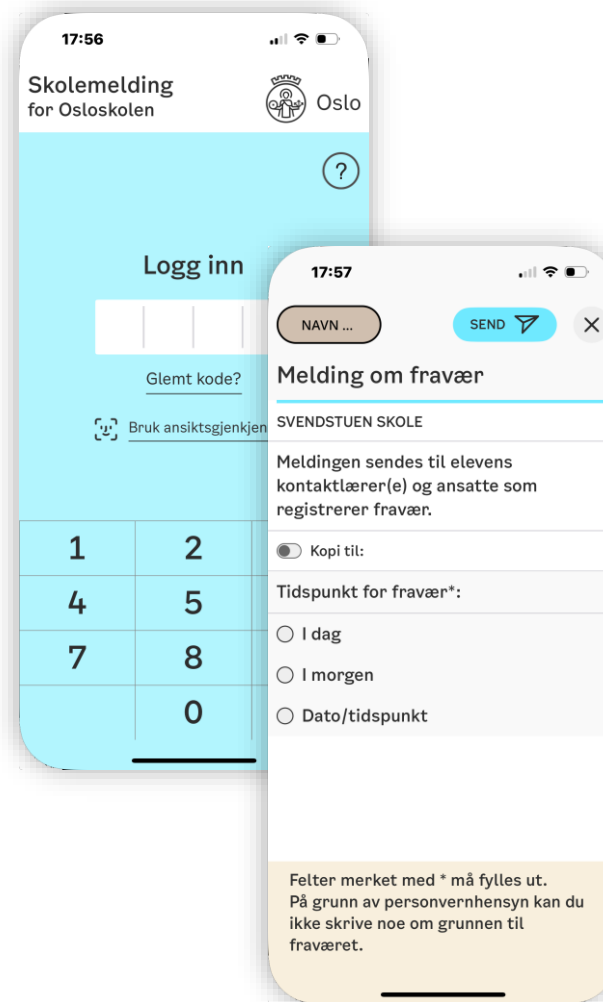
17:56

Skolemelding
for Osloskolen

Oslo

?

Logg inn

Glemt kode?

Bruk ansiktsgjenkjen

1
2
4
5
7
8
0

17:57

NAVN ...

SEND

Melding om fravær

SVENDSTUEN SKOLE

Meldingen sendes til elevens kontaktlærer(e) og ansatte som registrerer fravær.

Kopi til:

Tidspunkt for fravær*:

I dag

I morgen

Dato/tidspunkt

Felter merket med * må fylles ut.
På grunn av personvernhensyn kan du ikke skrive noe om grunnen til fraværet.